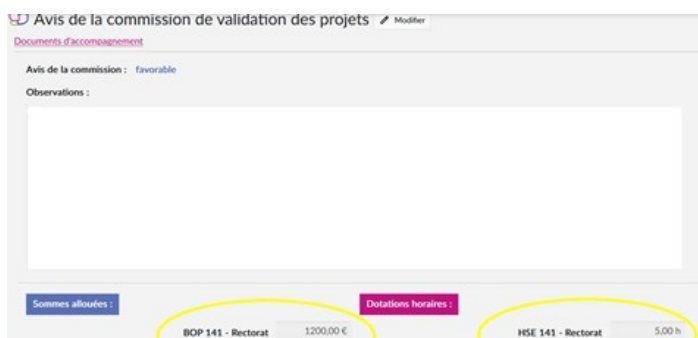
Avis de la commission de validation des projets Modifier

Documents d'accompagnement

Avis de la commission : favorable

Observations :

Sommes allouées :

Dotations horaires :

BOP 141 - Rectorat 1200,00 €

HSE 141 - Rectorat 5,00 h